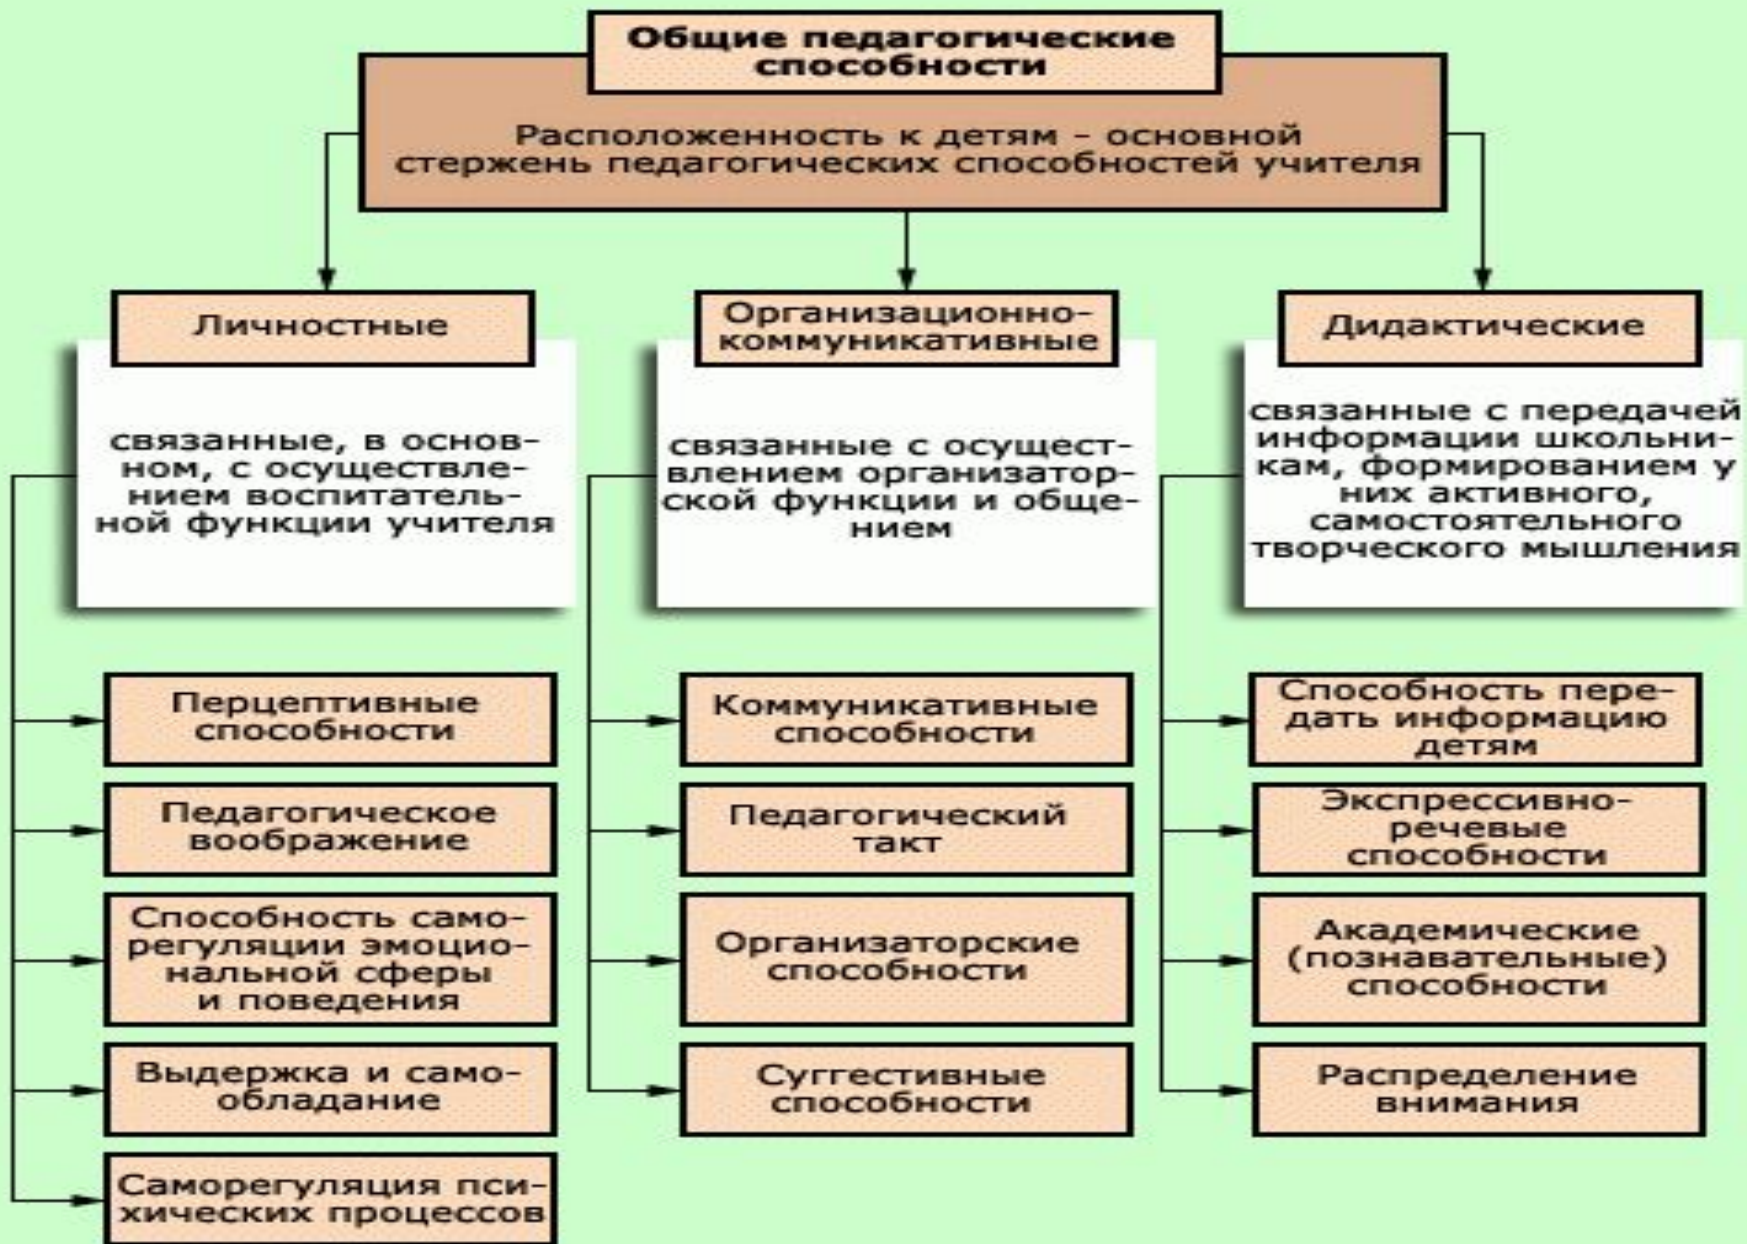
Общие педагогические способности

Расположенность к детям - основной стержень педагогических способностей учителя

Личностные

связанные, в основном, с осуществлением воспитательной функции учителя

Перцептивные способности

Педагогическое воображение

Способность саморегуляции эмоциональной сферы и поведения

Выдержка и самообладание

Саморегуляция психических процессов

Организационно-коммуникативные

связанные с осуществлением организаторской функции и общением

Коммуникативные способности

Педагогический такт

Организаторские способности

Суггестивные способности

Дидактические

связанные с передачей информации школьникам, формированием у них активного, самостоятельного творческого мышления

Способность передать информацию детям

Экспрессивно-речевые способности

Академические (познавательные) способности

Распределение внимания